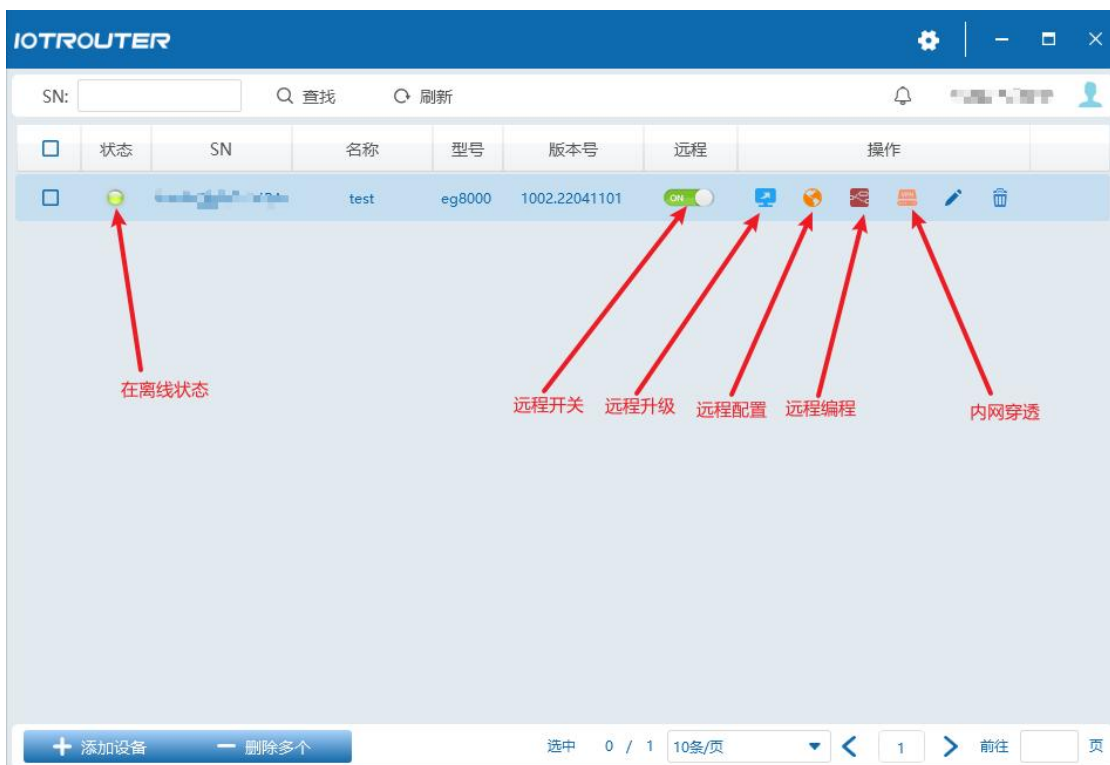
IOTROUTER

SN: 查找 刷新

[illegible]

| 状态 | SN | 名称 | 型号 | 版本号 | 远程 | 操作 |
|---|---|---|---|---|---|---|
| | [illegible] | test | eg8000 | 1002.22041101 | ON | |

在离线状态

远程开关 远程升级 远程配置 远程编程 内网穿透

添加设备 删除多个

选中 0 / 1 10条/页 1 前往 页